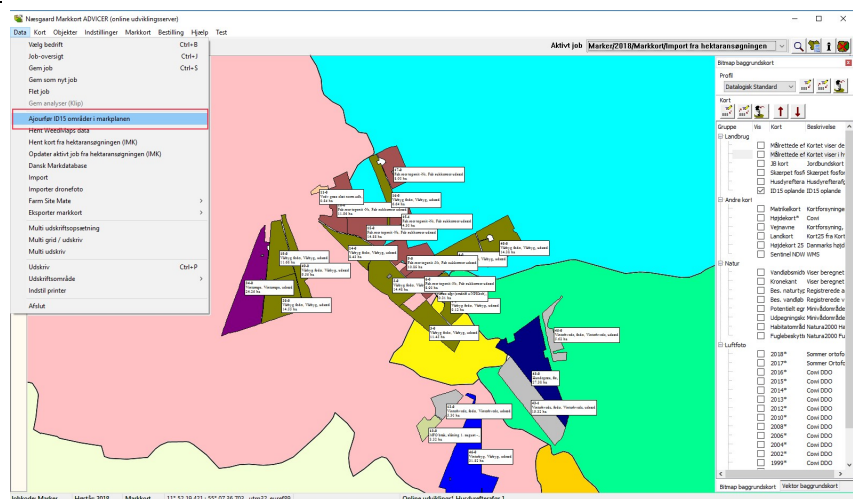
Næsgaard Markkort ADVICER (online udviklingsserver)

Data Kort Objekter Indstillinger Markkort Bestilling Hjælp Test

Aktivt job Marker/2018/Markkort/Import fra hektaransøgningen

Vælg bedrift Ctrl+B
Job-oversigt Ctrl+J
Gem job Ctrl+S
Gem som nyt job
Flet job
Gem analyser (Klip)
Ajourfør ID15 områder i markplanen
Hent Weedmaps data
Hent kort fra hektaransøgningen (IMK)
Opdater aktivt job fra hektaransøgningen (IMK)
Dansk Markdatabase
Import
Importer dronefoto
Farm Site Mate
Eksporter markkort
Multi udskriftsopsætning
Multi grid / udskriv
Multi udskriv
Udskriv Ctrl+P
Udskriftsområde
Indstil printer
Afslut

Bitmap baggrundskort
Profil
Datalogisk Standard
Kort

| Gruppe | Vis | Kort | Beskrivelse |
|---|---|---|---|
| Landbrug | | | |
| | | Målrettede ef | Kortet viser de |
| | | Målrettede ef | Kortet viser i h |
| | | JB kort | Jordbundskort |
| | | Skærpet fosfi | Skærpet fosfor |
| | | Husdyrefterå | Husdyrefteråre |
| | ☑ | ID15 oplande | ID15 oplande |
| Andre kort | | | |
| | | Matrikelkort | Kortforsyninge |
| | | Højdekort* | Cowi |
| | | Vejnavne | Kortforsyning, |
| | | Landkort | Kort25 fra Kort |
| | | Højdekort 25 | Danmarks højd |
| | | Sentinel NDVI | WMS |
| Natur | | | |
| | | Vandløbsmidt | Viser beregnet |
| | | Kronekant | Viser beregnet |
| | | Bes. naturtyp | Registrerede n |
| | | Bes. vandløb | Registrerede v |
| | | Potentielt egi | Miljøbeskyttelse |
| | | Udpegningsk | Miljøbeskyttelse |
| | | Habitatområd | Natura2000 Hab |
| | | Fuglebeskytt | Natura2000 Fu |
| Luftfoto | | | |
| | | 2018* | Sommer ortofo |
| | | 2017* | Sommer Ortofo |
| | | 2016* | Cowi DDO |
| | | 2015* | Cowi DDO |
| | | 2014* | Cowi DDO |
| | | 2013* | Cowi DDO |
| | | 2012* | Cowi DDO |
| | | 2010* | Cowi DDO |
| | | 2008* | Cowi DDO |
| | | 2006* | Cowi DDO |
| | | 2004* | Cowi DDO |
| | | 2002* | Cowi DDO |
| | | 1999* | Cowi DDO |

Bitmap baggrundskort Vektor baggrundskort

Vårbyg. Ukrudtsbekæmpelse, udsæd
Vårbyg, Vinterbyg, udsæd
Vårbyg, fleks, Vårbyg, udsæd
Vinterraps, fleks, Vinterhvede, udsæd
Græs i omdrift, rotationsgræs